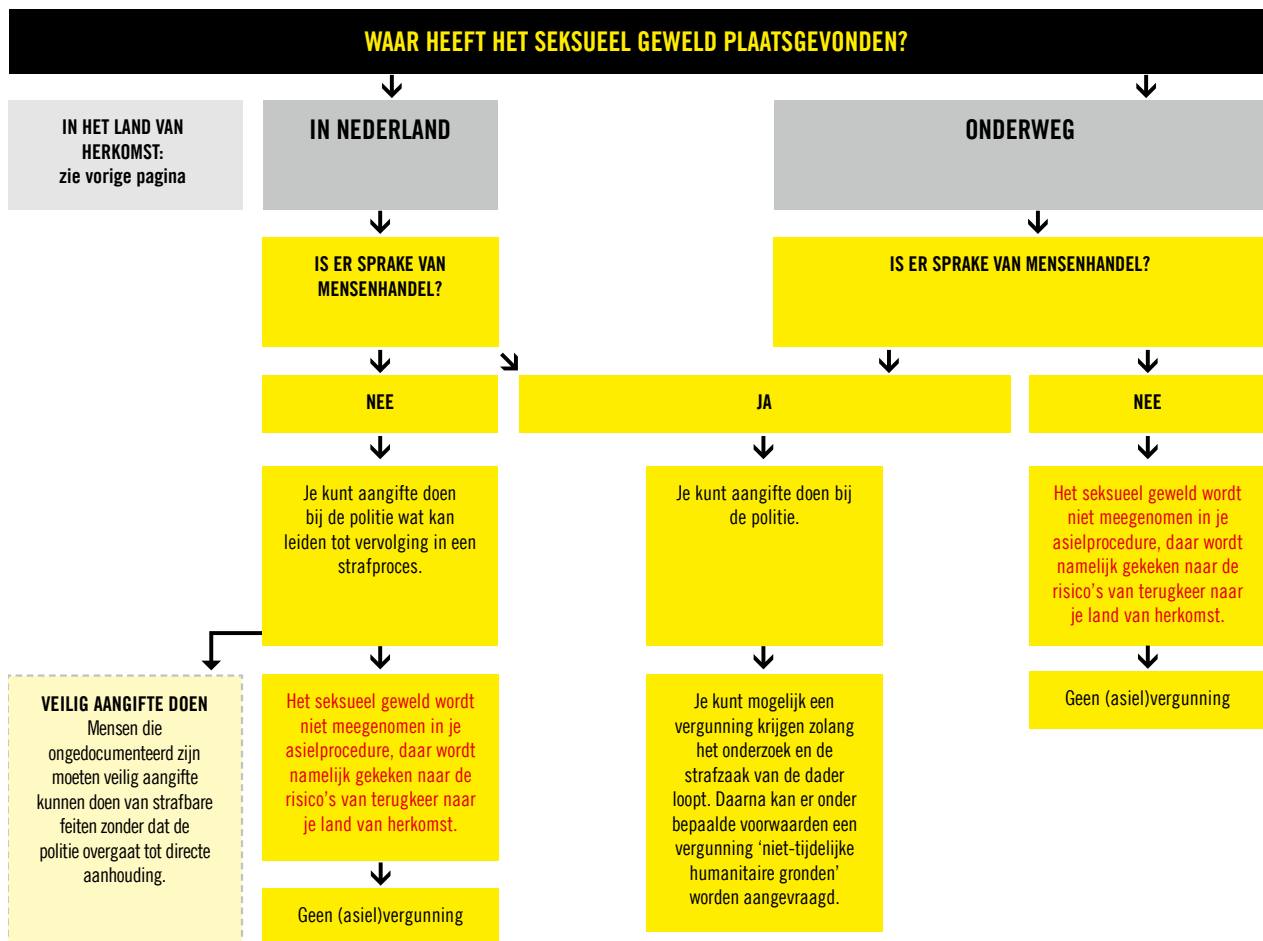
WAAR HEEFT HET SEKSUEEL GEWELD PLAATSGEVONDEN?

IN HET LAND VAN HERKOMST: zie vorige pagina

IN NEDERLAND

ONDERWEG

IS ER SPRAKE VAN MENSENHANDEL?

IS ER SPRAKE VAN MENSENHANDEL?

NEE

JA

NEE

Je kunt aangifte doen bij de politie wat kan leiden tot vervolging in een strafproces.

Je kunt aangifte doen bij de politie.

Het seksueel geweld wordt niet meegenomen in je asielprocedure, daar wordt namelijk gekeken naar de risico's van terugkeer naar je land van herkomst.

VEILIG AANGIFTE DOEN
Mensen die ongedocumenteerd zijn moeten veilig aangifte kunnen doen van strafbare feiten zonder dat de politie overgaat tot directe aanhouding.

Het seksueel geweld wordt niet meegenomen in je asielprocedure, daar wordt namelijk gekeken naar de risico's van terugkeer naar je land van herkomst.

Je kunt mogelijk een vergunning krijgen zolang het onderzoek en de strafzaak van de dader loopt. Daarna kan er onder bepaalde voorwaarden een vergunning 'niet-tijdelijke humanitaire gronden' worden aangevraagd.

Geen (asiel)vergunning

Geen (asiel)vergunning